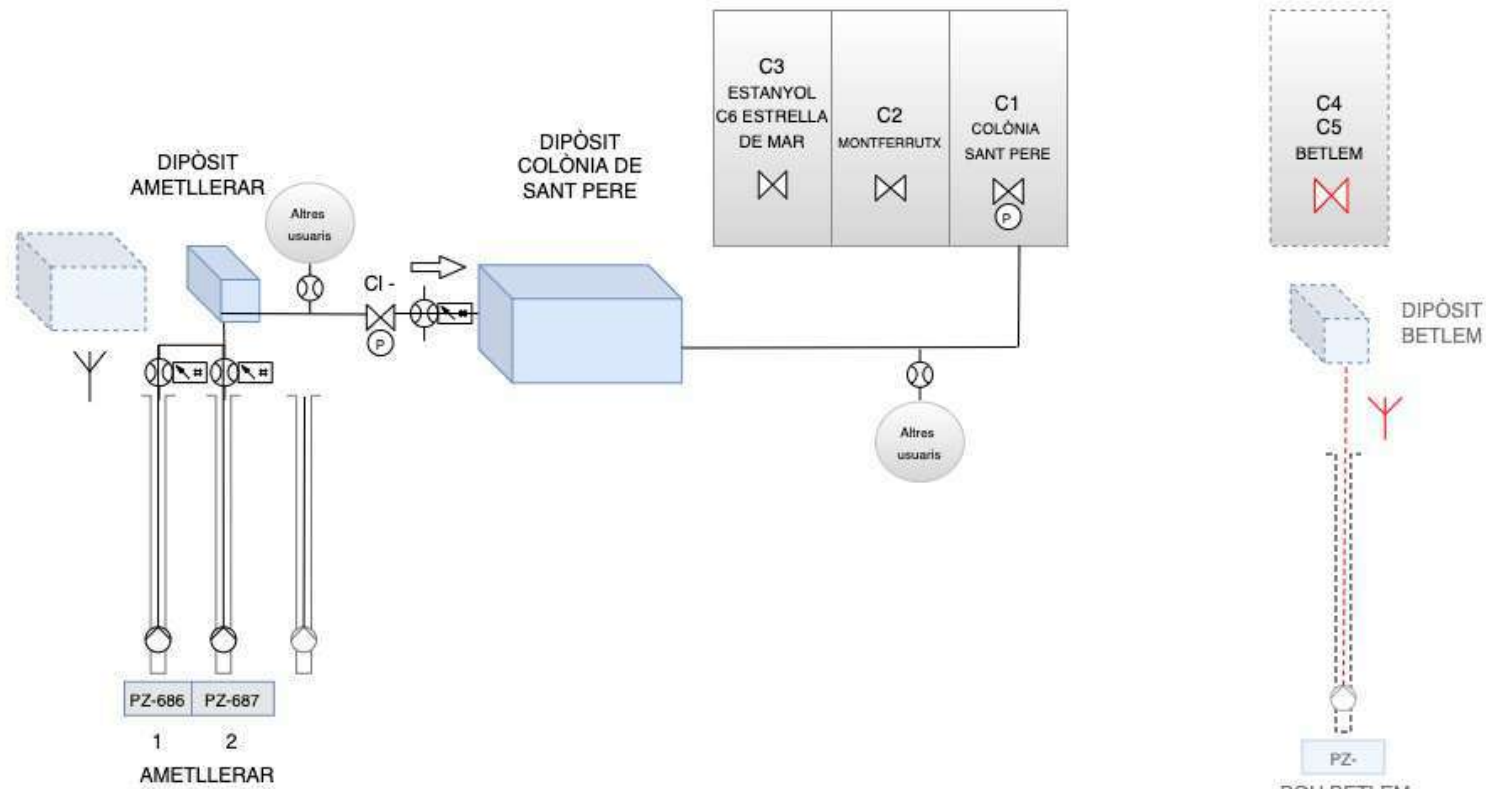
C3
ESTANYOL
C6 ESTRELLA
DE MAR

C2
MONTFERRUTX

C1
COLÒNIA
SANT PERE

P

C4
C5
BETLEM

DIPÒSIT
AMETLLERAR

Altres
usuaris

CI -

P

DIPÒSIT
COLÒNIA DE
SANT PERE

Altres
usuaris

DIPÒSIT
BETLEM

PZ-686
PZ-687
1
2
AMETLLERAR

PZ-
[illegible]